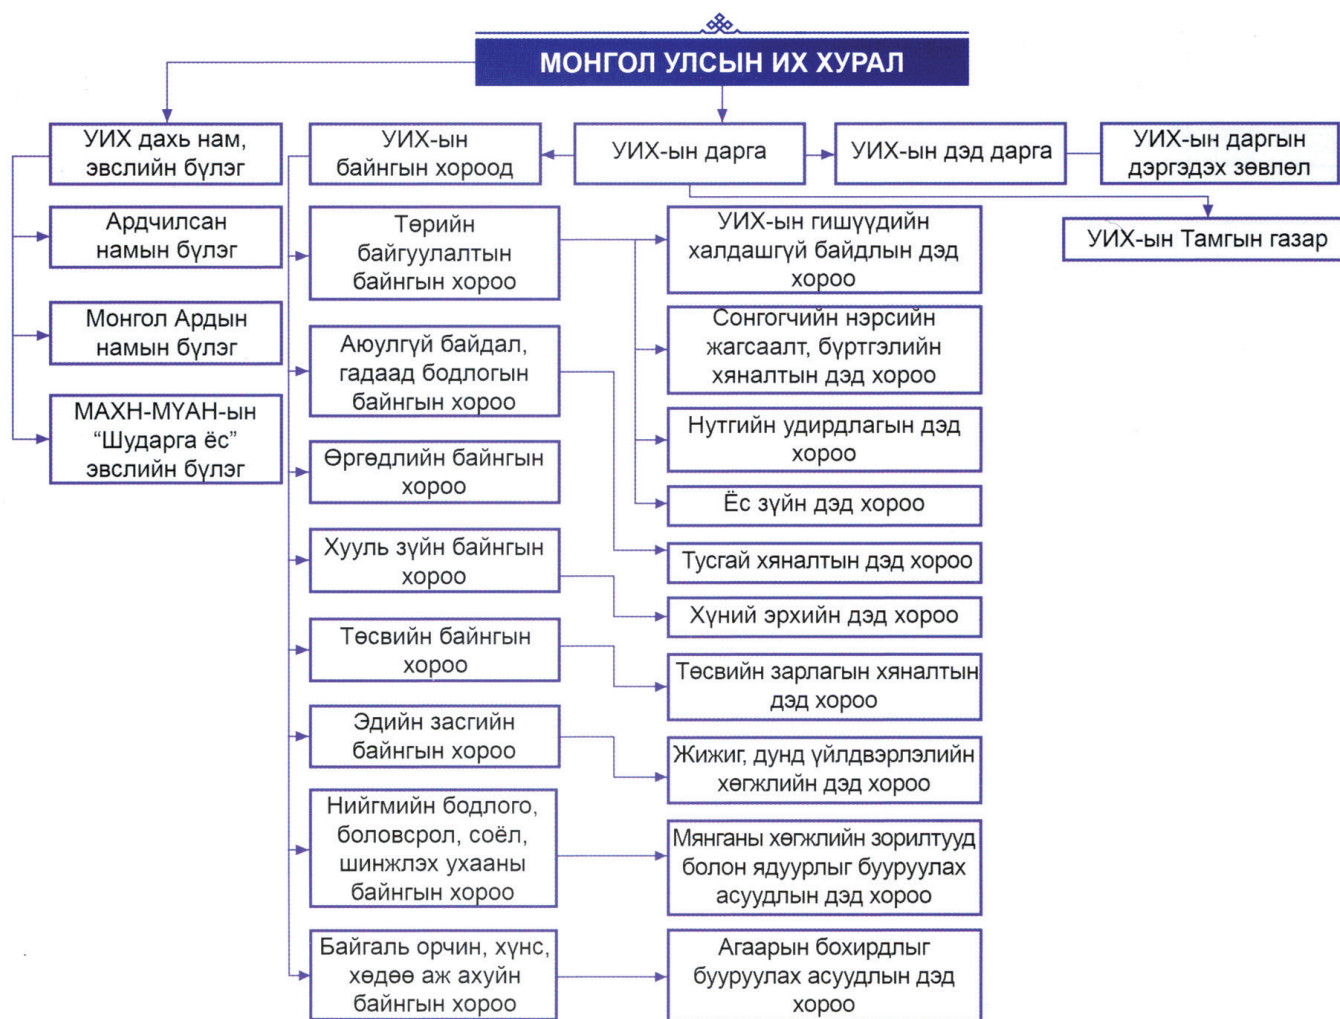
МОНГОЛ УЛСЫН ИХ ХУРАЛ

УИХ дахь нам, эвслийн бүлэг

УИХ-ын байнгын хороод

УИХ-ын дарга

УИХ-ын дэд дарга

УИХ-ын даргын дэргэдэх зөвлөл

УИХ-ын Тамгын газар

Ардчилсан намын бүлэг

Монгол Ардын намын бүлэг

МАХН-МҮАН-ын “Шударга ёс” эвслийн бүлэг

Төрийн байгуулалтын байнгын хороо

Аюулгүй байдал, гадаад бодлогын байнгын хороо

Өргөдлийн байнгын хороо

Хууль зүйн байнгын хороо

Төсвийн байнгын хороо

Эдийн засгийн байнгын хороо

Нийгмийн бодлого, боловсрол, соёл, шинжлэх ухааны байнгын хороо

Байгаль орчин, хүнс, хөдөө аж ахуйн байнгын хороо

УИХ-ын гишүүдийн халдашгүй байдлын дэд хороо

Сонгогчийн нэрсийн жагсаалт, бүртгэлийн хяналтын дэд хороо

Нутгийн удирдлагын дэд хороо

Ёс зүйн дэд хороо

Тусгай хяналтын дэд хороо

Хүний эрхийн дэд хороо

Төсвийн зарлагын хяналтын дэд хороо

Жижиг, дунд үйлдвэрлэлийн хөгжлийн дэд хороо

Мянганы хөгжлийн зорилтууд болон ядуурлыг бууруулах асуудлын дэд хороо

Агаарын бохирдлыг бууруулах асуудлын дэд хороо